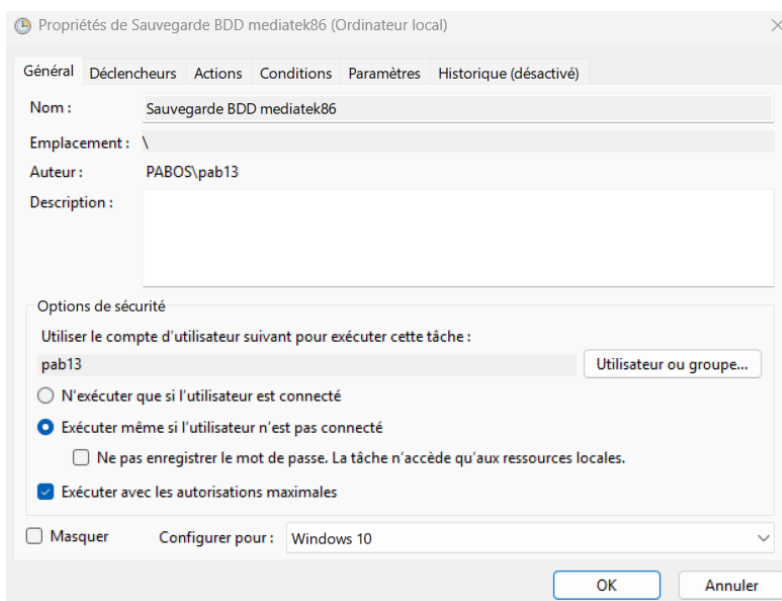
Propriétés de Sauvegarde BDD mediatek86 (Ordinateur local)

Général Déclencheurs Actions Conditions Paramètres Historique (désactivé)

Nom : Sauvegarde BDD mediatek86

Emplacement : \

Auteur : PABOS\pab13

Description :

Options de sécurité

Utiliser le compte d'utilisateur suivant pour exécuter cette tâche :

pab13

Utilisateur ou groupe...

N'exécuter que si l'utilisateur est connecté

Exécuter même si l'utilisateur n'est pas connecté

Ne pas enregistrer le mot de passe. La tâche n'accède qu'aux ressources locales.

Exécuter avec les autorisations maximales

Masquer

Configurer pour : Windows 10

OK

Annuler